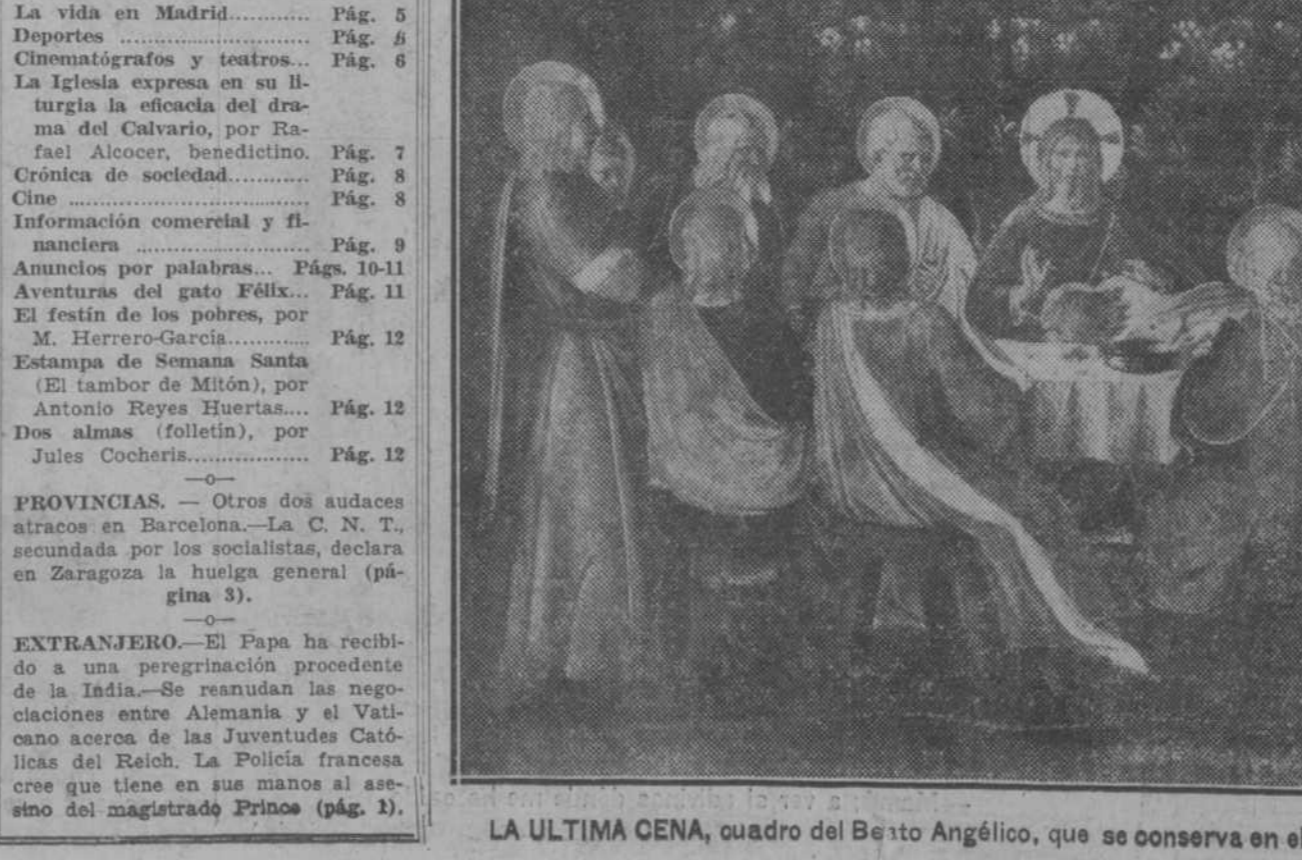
La vida en Madrid............ Pág. 5
Deportes ............................ Pág. 6
Cinematógrafos y teatros... Pág. 6
La Iglesia expresa en su liturgia la eficacia del drama del Calvario, por Rafael Alcocer, benedictino. Pág. 7
Crónica de sociedad........... Pág. 8
Cine .................................... Pág. 8
Información comercial y financiera ........................ Pág. 9
Anuncios por palabras... Págs. 10-11
Aventuras del gato Félix... Pág. 11
El festín de los pobres, por M. Herrero-García............ Pág. 12
Estampa de Semana Santa (El tambor de Mitón), por Antonio Reyes Huertas.... Pág. 12
Dos almas (folletín), por Jules Cocheris................. Pág. 12

—o—

PROVINCIAS. — Otros dos audaces atracos en Barcelona.—La C. N. T., secundada por los socialistas, declara en Zaragoza la huelga general (página 3).

—o—

EXTRANJERO.—El Papa ha recibido a una peregrinación procedente de la India.—Se reanudan las negociaciones entre Alemania y el Vaticano acerca de las Juventudes Católicas del Reich. La Policía francesa cree que tiene en sus manos al asesino del magistrado Prince (pág. 1).

LA ULTIMA CENA, cuadro del Beato Angélico, que se conserva en el